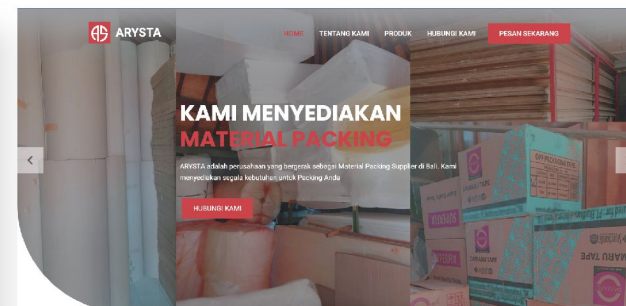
ARYSTA

HOME TENTANG KAMI PRODUK HUBUNGI KAMI PESAN SEKARANG

KAMI MENYEDIAKAN MATERIAL PACKING

ARYSTA adalah perusahaan yang bergerak sebagai Material Packing Supplier di Bali. Kami menyediakan segala kebutuhan untuk Packing Anda

HUBUNGI KAMI